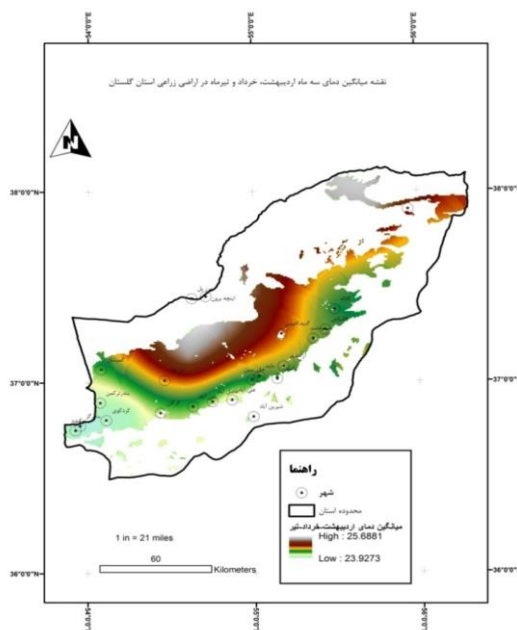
54°0'0"E
55°0'0"E
56°0'0"E

نقشه میانگین دمای سه ماه اردیبهشت، خرداد و تیرماه در اراضی زراعی استان گلستان

N

38°0'0"N
38°0'0"N

37°0'0"N
37°0'0"N

36°0'0"N
36°0'0"N

راهنما
شهر
محدوده استان
میانگین دمای اردیبهشت-خرداد-تیر
High : 25.6881
Low : 23.9273

1 in = 21 miles
60
Kilometers

54°0'0"E
55°0'0"E
56°0'0"E